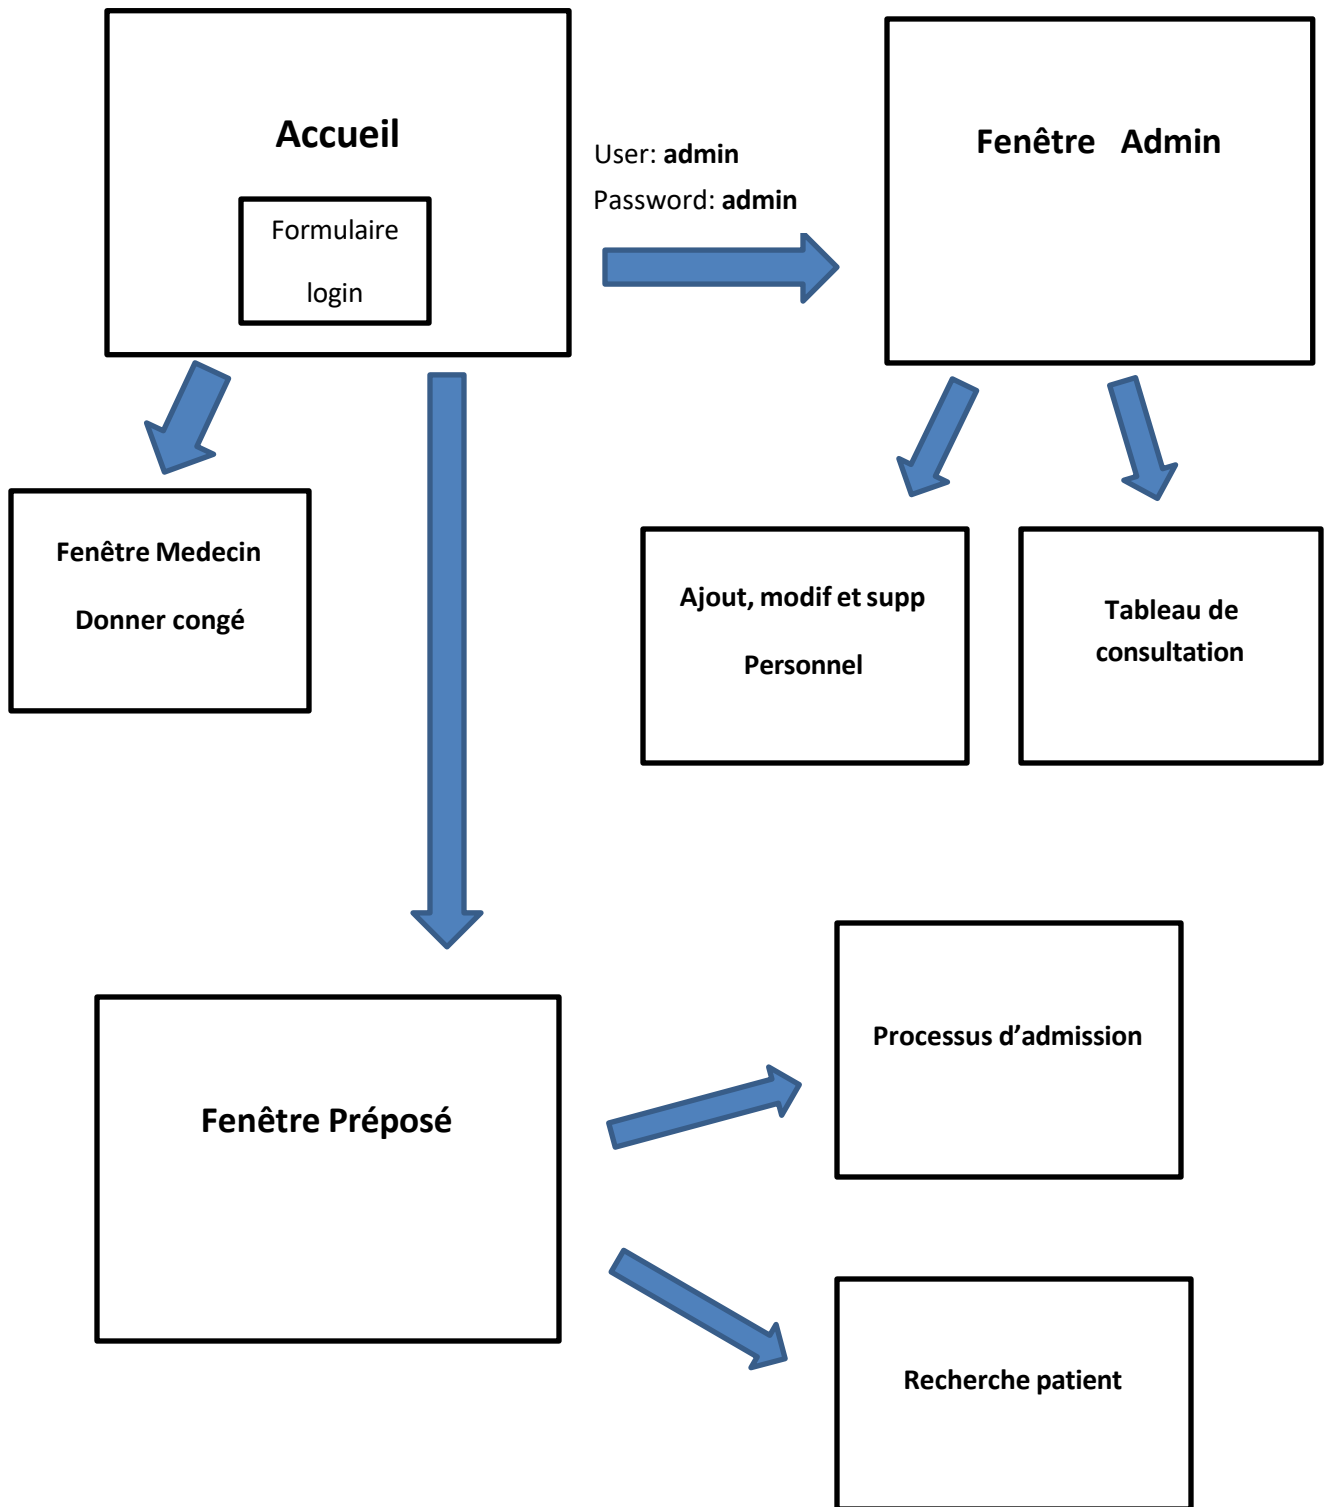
Accueil

Formulaire

login

User: admin

Password: admin

Fenêtre Admin

Fenêtre Medecin

Donner congé

Ajout, modif et supp

Personnel

Tableau de consultation

Fenêtre Préposé

Processus d'admission

Recherche patient